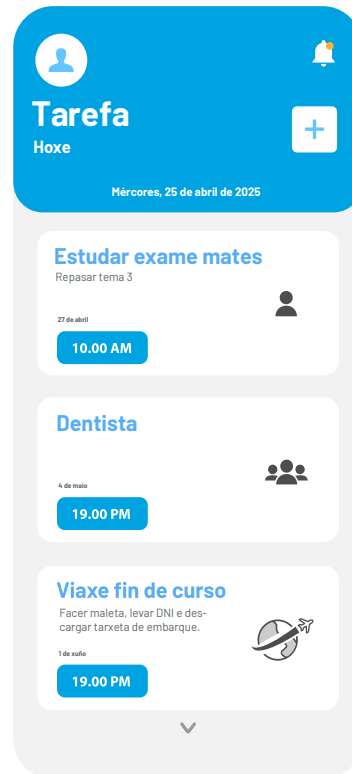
Tarefa

Hoxe

+

Mércores, 25 de abril de 2025

Estudar exame mates

Repasar tema 3

27 de abril

10.00 AM

Dentista

4 de maio

19.00 PM

Viaxe fin de curso

Facer maleta, levar DNI e descargar tarxeta de embarque.

1 de xuño

19.00 PM